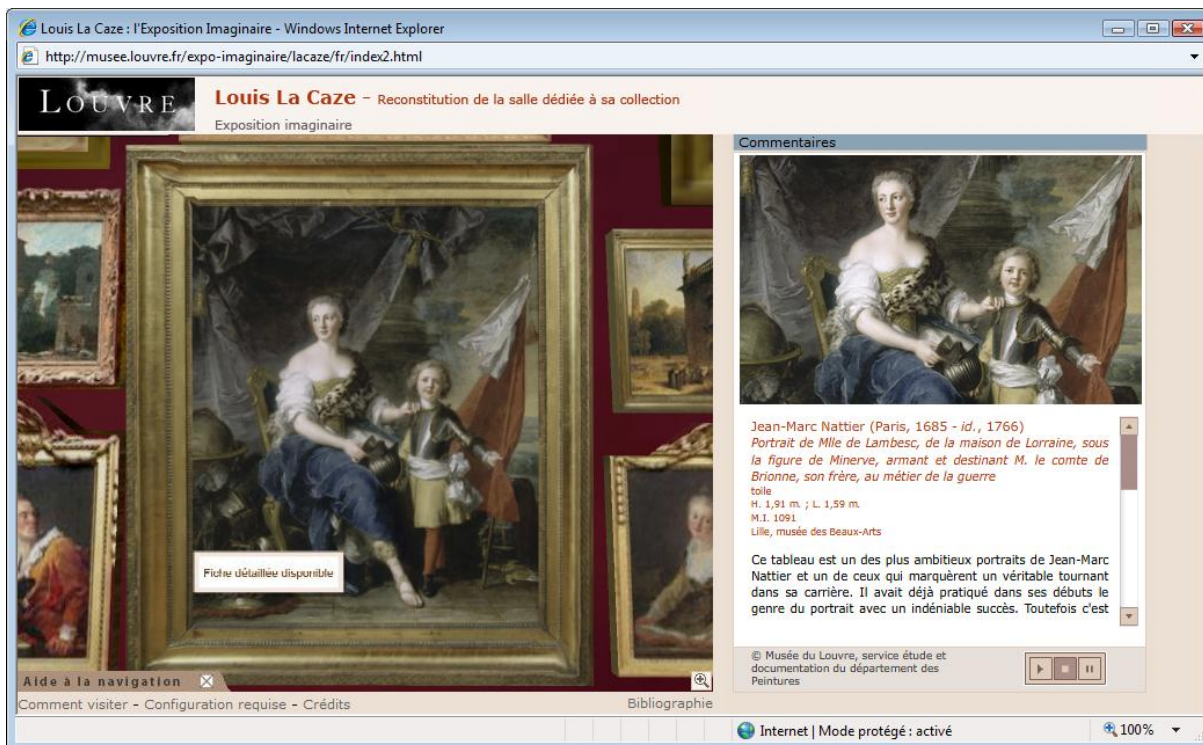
Louis La Caze : l'Exposition Imaginaire - Windows Internet Explorer

http://musee.louvre.fr/expo-imaginaire/lacaze/fr/index2.html

LOUVRE

Louis La Caze - Reconstitution de la salle dédiée à sa collection

Exposition imaginaire

Commentaires

Fiche détaillée disponible

Jean-Marc Nattier (Paris, 1685 - *id.*, 1766)
*Portrait de Mlle de Lambesc, de la maison de Lorraine, sous la figure de Minerve, armant et destinant M. le comte de Brionne, son frère, au métier de la guerre*
toile
H. 1,91 m. ; L. 1,59 m.
M.I. 1091
Lille, musée des Beaux-Arts

Ce tableau est un des plus ambitieux portraits de Jean-Marc Nattier et un de ceux qui marquèrent un véritable tournant dans sa carrière. Il avait déjà pratiqué dans ses débuts le genre du portrait avec un indéniable succès. Toutefois c'est

© Musée du Louvre, service étude et documentation du département des Peintures

Aide à la navigation

Comment visiter - Configuration requise - Crédits

Bibliographie

Internet | Mode protégé : activé

100%